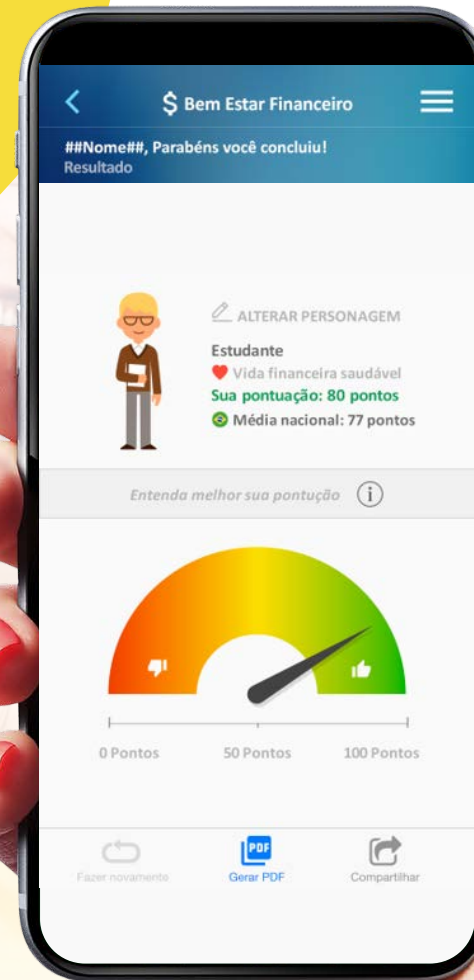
$ Bem Estar Financeiro

##Nome##, Parabéns você concluiu!
Resultado

ALTERAR PERSONAGEM
Estudante
Vida financeira saudável
Sua pontuação: 80 pontos
Média nacional: 77 pontos

Entenda melhor sua pontução

0 Pontos
50 Pontos
100 Pontos

Fazer novamente
PDF
Gerar PDF
Compartilhar